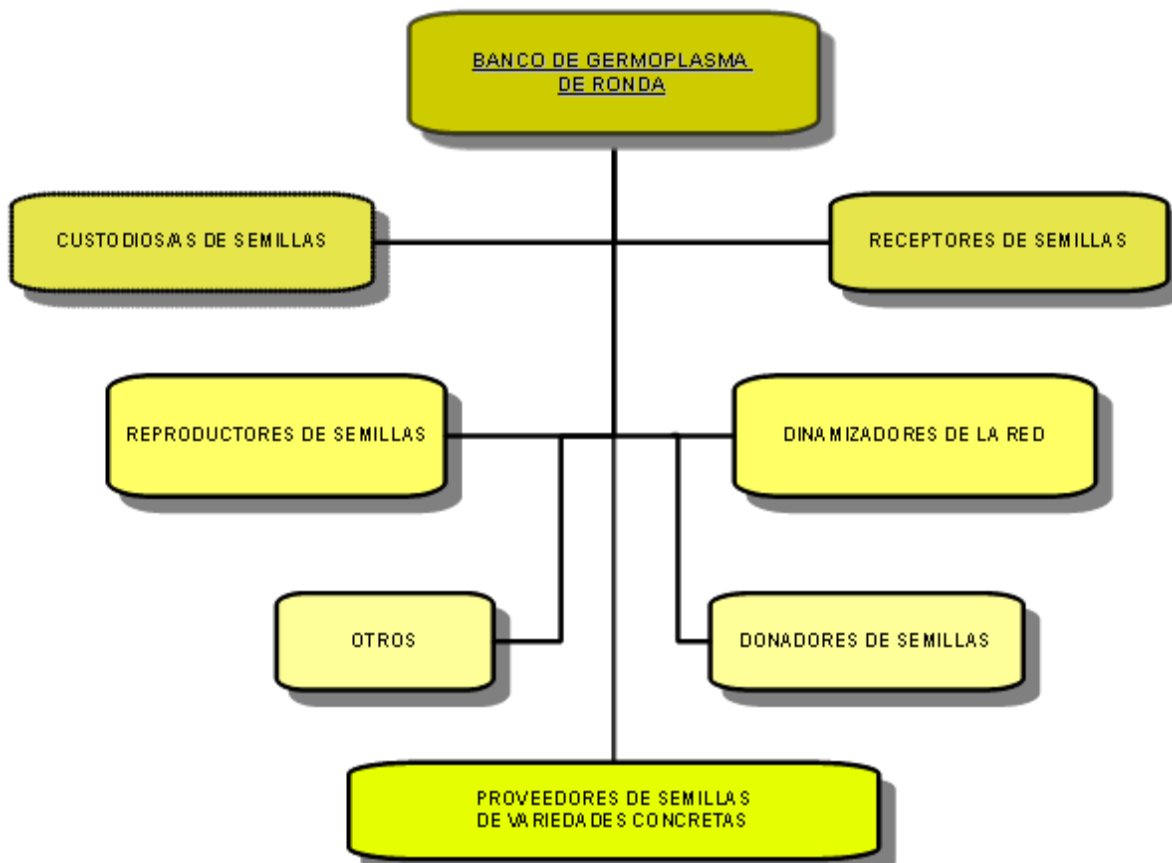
BANCO DE GERMOPLASMA DE RONDA

CUSTODIOS/AS DE SEMILLAS

RECEPTORES DE SEMILLAS

REPRODUCTORES DE SEMILLAS

DINAMIZADORES DE LA RED

OTROS

DONADORES DE SEMILLAS

PROVEEDORES DE SEMILLAS DE VARIEDADES CONCRETAS